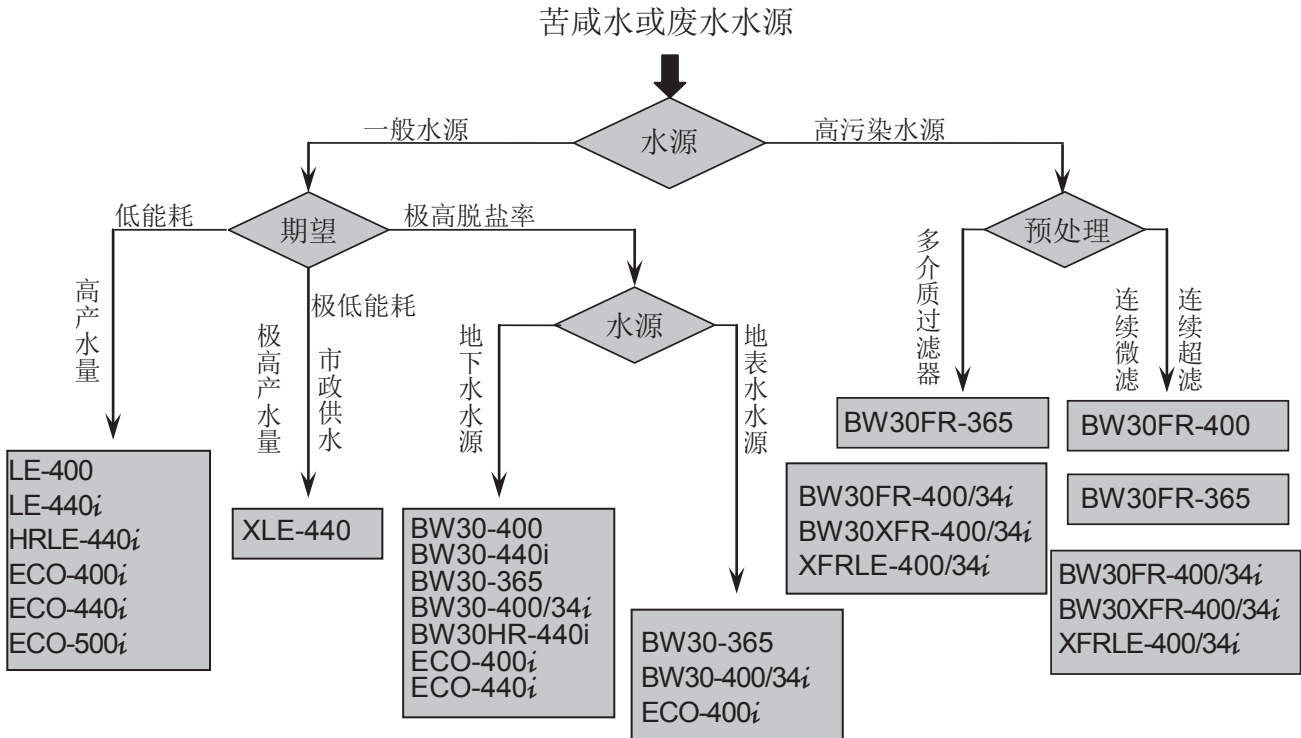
苦咸水或废水水源

水源

一般水源

高污染水源

期望

低能耗

极高脱盐率

高产水量

极低能耗

极高产水量

市政供水

LE-400
LE-440i
HRLE-440i
ECO-400i
ECO-440i
ECO-500i

XLE-440

水源

地下水水源

地表水水源

BW30-400
BW30-440i
BW30-365
BW30-400/34i
BW30HR-440i
ECO-400i
ECO-440i

BW30-365
BW30-400/34i
ECO-400i

预处理

多介质过滤器

连续微滤

连续超滤

BW30FR-365

BW30FR-400/34i
BW30XFR-400/34i
XFRLE-400/34i

BW30FR-400

BW30FR-365

BW30FR-400/34i
BW30XFR-400/34i
XFRLE-400/34i